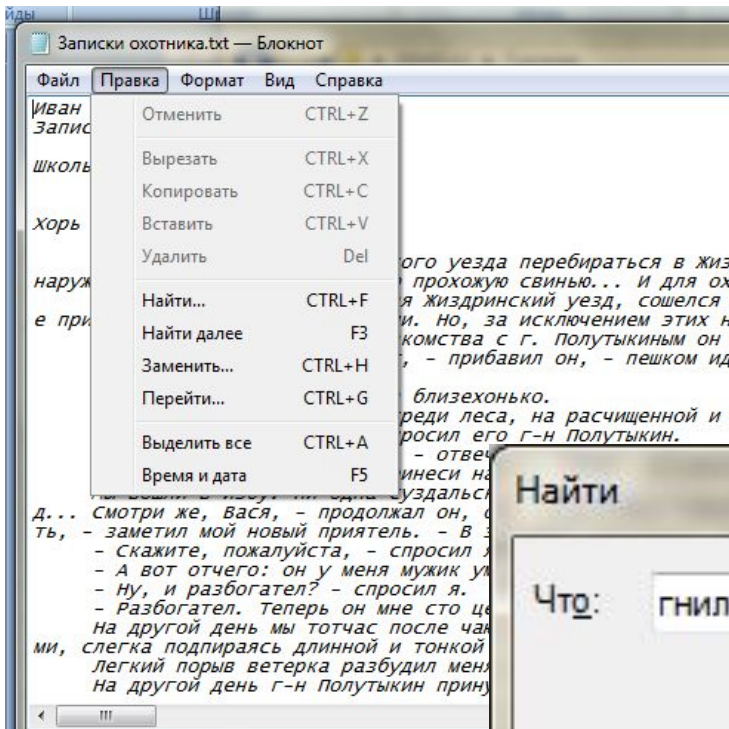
иды

Записки охотника.txt — Блокнот

Файл Правка Формат Вид Справка

Иван
Запис

Школь

Хорь

наруж
е при

Отменить CTRL+Z
Вырезать CTRL+X
Копировать CTRL+C
Вставить CTRL+V
Удалить Del
Найти... CTRL+F
Найти далее F3
Заменить... CTRL+H
Перейти... CTRL+G
Выделить все CTRL+A
Время и дата F5

ого уезда перебираться в Жиз
прохожую свинью... И для ох
я Жиздринский уезд, сошелся
и. Но, за исключением этих н
комства с г. Полутыкиным он
, – прибавил он, – пешком ид

близехонько.
реди леса, на расчищенной и
росил его г-н Полутыкин.
– отвеч
инеси на
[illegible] суздальск
д... Смотри же, Вася, – продолжал он, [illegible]
ть, – заметил мой новый приятель. – В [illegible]
– Скажите, пожалуйста, – спросил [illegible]
– А вот отчего: он у меня мужик ум
– Ну, и разбогател? – спросил я.
– Разбогател. Теперь он мне сто це
На другой день мы тотчас после чак
ми, слегка подпираясь длинной и тонкой
Легкий порыв ветерка разбудил меня
На другой день г-н Полутыкин прину

Найти

Что: гнил